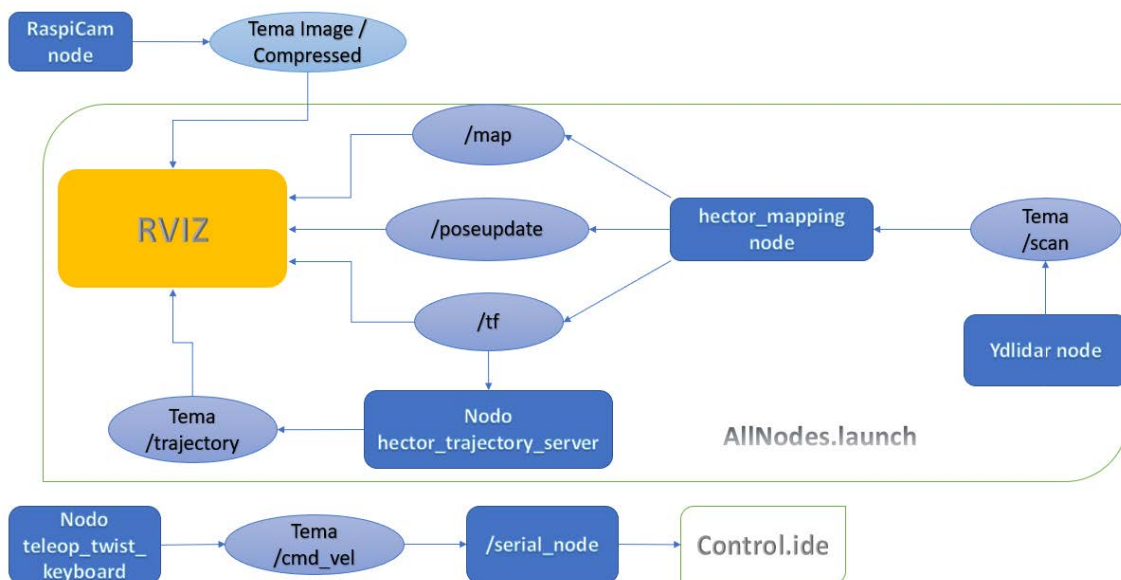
RaspiCam node

Tema Image / Compressed

/map

RVIZ

/poseupdate

hector_mapping node

Tema /scan

/tf

Ydlidar node

Tema /trajectory

Nodo hector_trajectory_server

AllNodes.launch

Nodo teleop_twist_ keyboard

Tema /cmd_vel

/serial_node

Control.ide